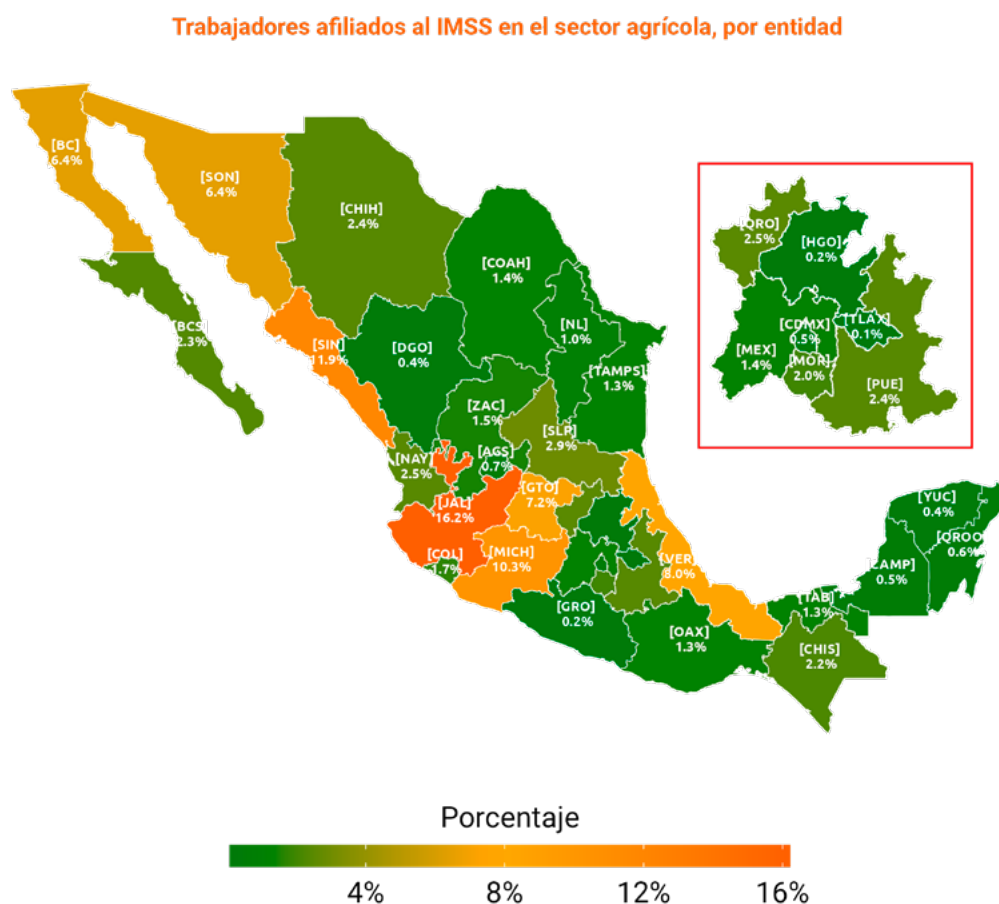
Trabajadores afiliados al IMSS en el sector agrícola, por entidad

[BC]
6.4%

[SON]
6.4%

[CHIH]
2.4%

[COAH]
1.4%

[BCS]
2.3%

[SIN]
11.9%

[DGO]
0.4%

[NL]
1.0%

[TAMPS]
1.3%

[ZAC]
1.5%

[SLP]
2.9%

[NAY]
2.5%

[AGS]
0.7%

[JAL]
16.2%

[GTO]
7.2%

[COL]
1.7%

[MICH]
10.3%

[VER]
8.0%

[GRO]
0.2%

[OAX]
1.3%

[TAB]
1.3%

[CHIS]
2.2%

[CAMP]
0.5%

[YUC]
0.4%

[QROO]
0.6%

[QRO]
2.5%

[HGO]
0.2%

[CDMX]
0.5%

[TLAX]
0.1%

[MEX]
1.4%

[MOR]
2.0%

[PUE]
2.4%

Porcentaje

4% 8% 12% 16%